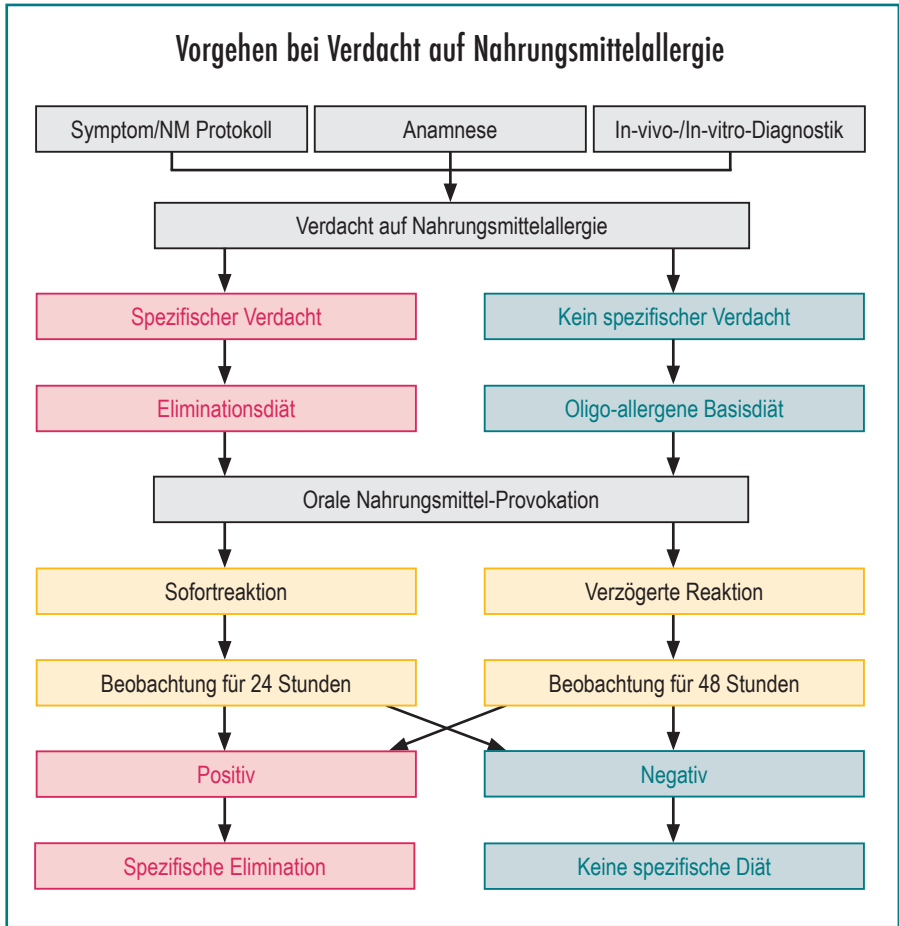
Vorgehen bei Verdacht auf Nahrungsmittelallergie

Symptom/NM Protokoll

Anamnese

In-vivo-/In-vitro-Diagnostik

Verdacht auf Nahrungsmittelallergie

Spezifischer Verdacht

Kein spezifischer Verdacht

Eliminationsdiät

Oligo-allergene Basisdiät

Orale Nahrungsmittel-Provokation

Sofortreaktion

Verzögerte Reaktion

Beobachtung für 24 Stunden

Beobachtung für 48 Stunden

Positiv

Negativ

Spezifische Elimination

Keine spezifische Diät